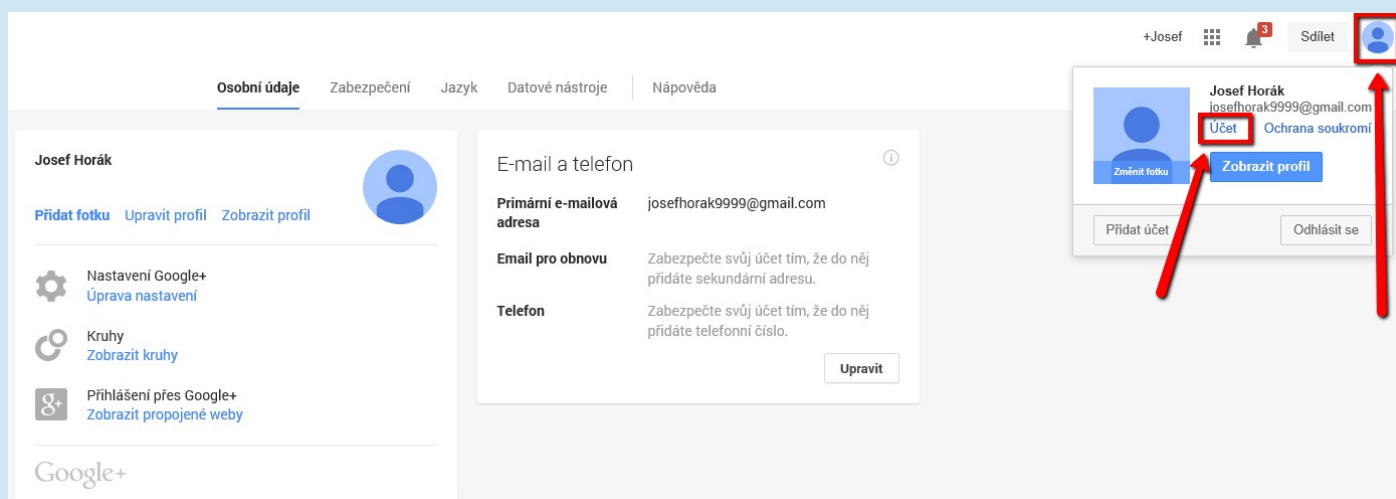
+Josef 3 Sdílet

Osobní údaje Zabezpečení Jazyk Datové nástroje Nápověda

Josef Horák

Přidat fotku Upravit profil Zobrazit profil

Nastavení Google+
Úprava nastavení

Kruhy
Zobrazit kruhy

Přihlášení přes Google+
Zobrazit propojené weby

Google+

E-mail a telefon

| | |
|---|---|
| Primární e-mailová adresa | josefhorak9999@gmail.com |
| Email pro obnovu | Zabezpečte svůj účet tím, že do něj přidáte sekundární adresu. |
| Telefon | Zabezpečte svůj účet tím, že do něj přidáte telefonní číslo. |

Upravit

Josef Horák
josefhorak9999@gmail.com
Účet Ochrana soukromí
Změnit fotku
Zobrazit profil

Přidat účet Odhlásit se